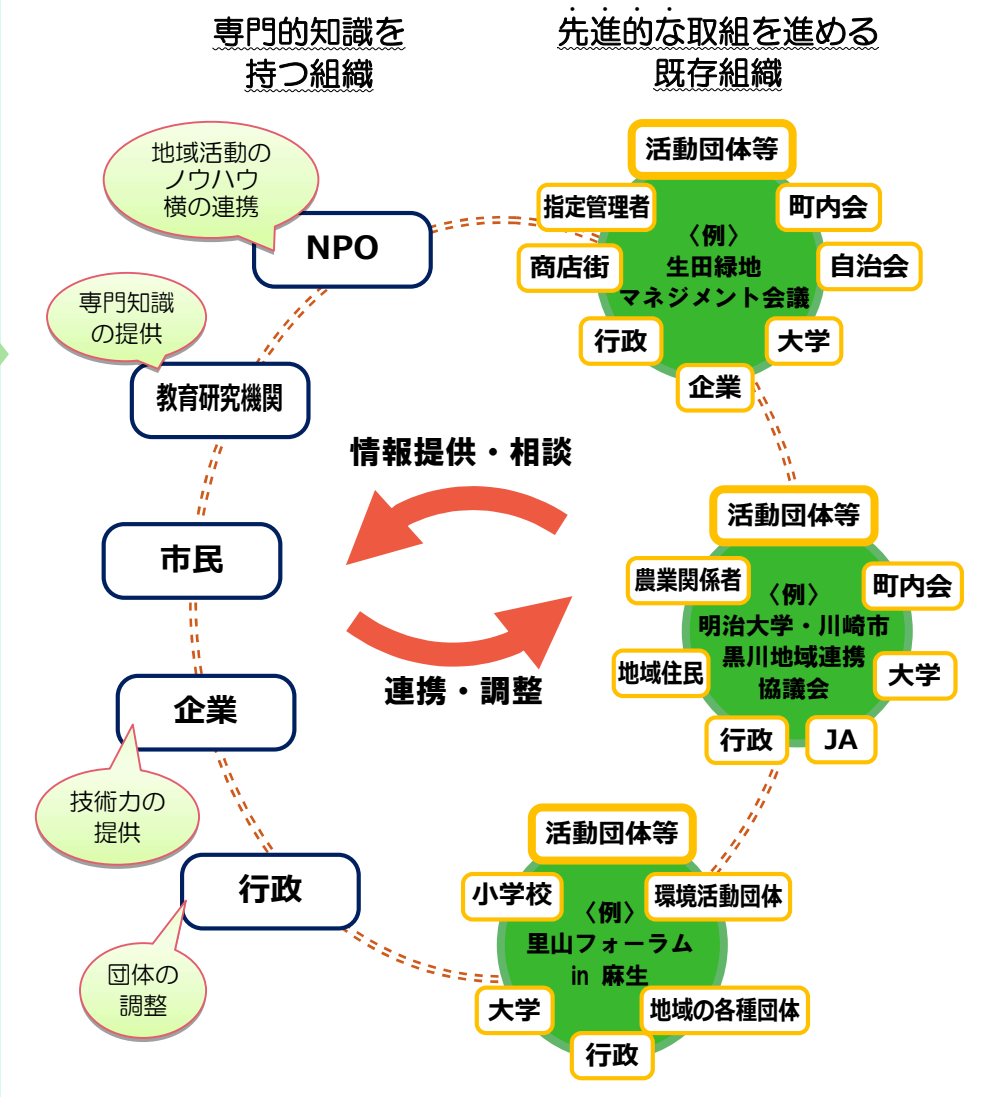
専門的知識を持つ組織

先進的な取組を進める既存組織

地域活動のノウハウ横の連携

NPO

専門知識の提供

教育研究機関

市民

企業

技術力の提供

行政

団体の調整

情報提供・相談

連携・調整

活動団体等
指定管理者
町内会
商店街
〈例〉
生田緑地
マネジメント会議
自治会
行政
大学
企業

活動団体等
農業関係者
〈例〉
明治大学・川崎市
黒川地域連携
協議会
町内会
地域住民
大学
行政
JA

活動団体等
小学校
〈例〉
里山フォーラム
in 麻生
環境活動団体
大学
地域の各種団体
行政